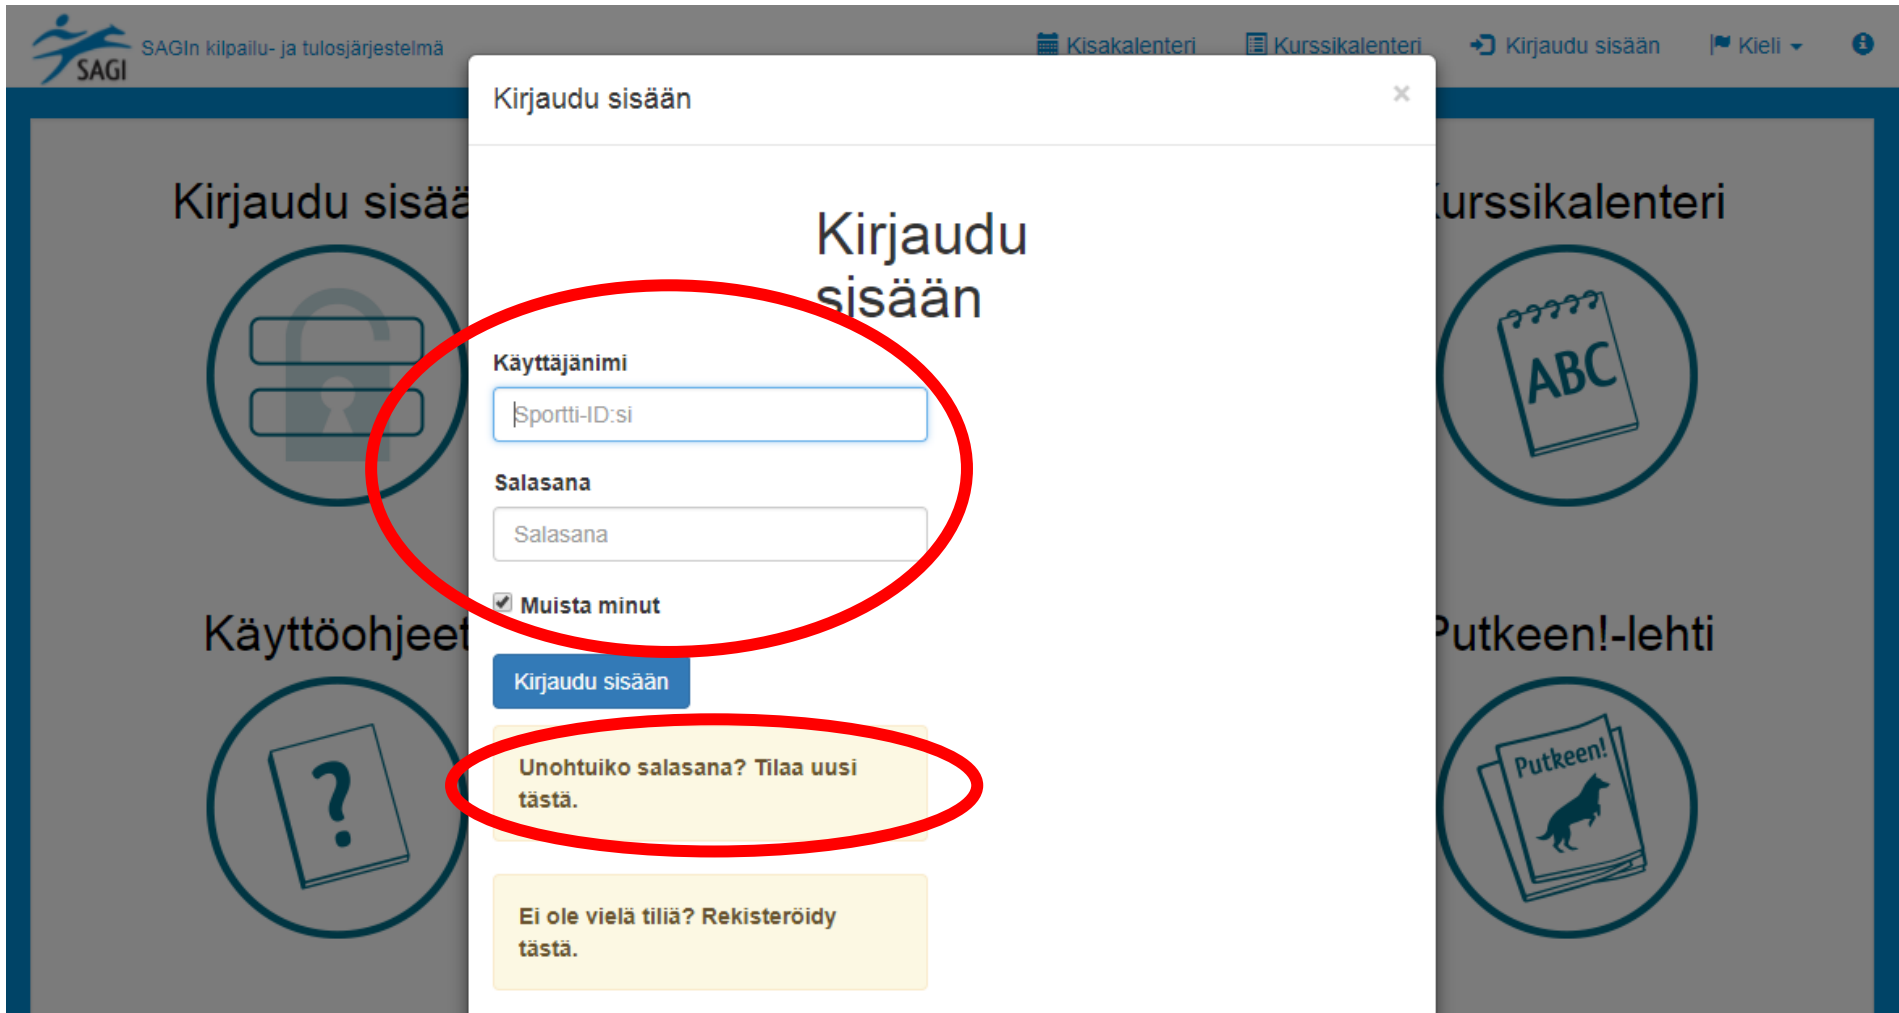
SAGI SAGIn kilpailu- ja tulosjärjestelmä

Kisakalenteri Kurssikalenteri Kirjaudu sisään Kieli

Kirjaudu sisää

Käyttöohjeet

urssikalenteri

ABC

utkeen!-lehti

Putkeen!

Kirjaudu sisään ×

Kirjaudu sisään

Käyttäjänimi

Sportti-ID:si

Salasana

Salasana

Muista minut

Kirjaudu sisään

Unohtuiko salasana? Tilaa uusi tästä.

Ei ole vielä tiliä? Rekisteröidy tästä.